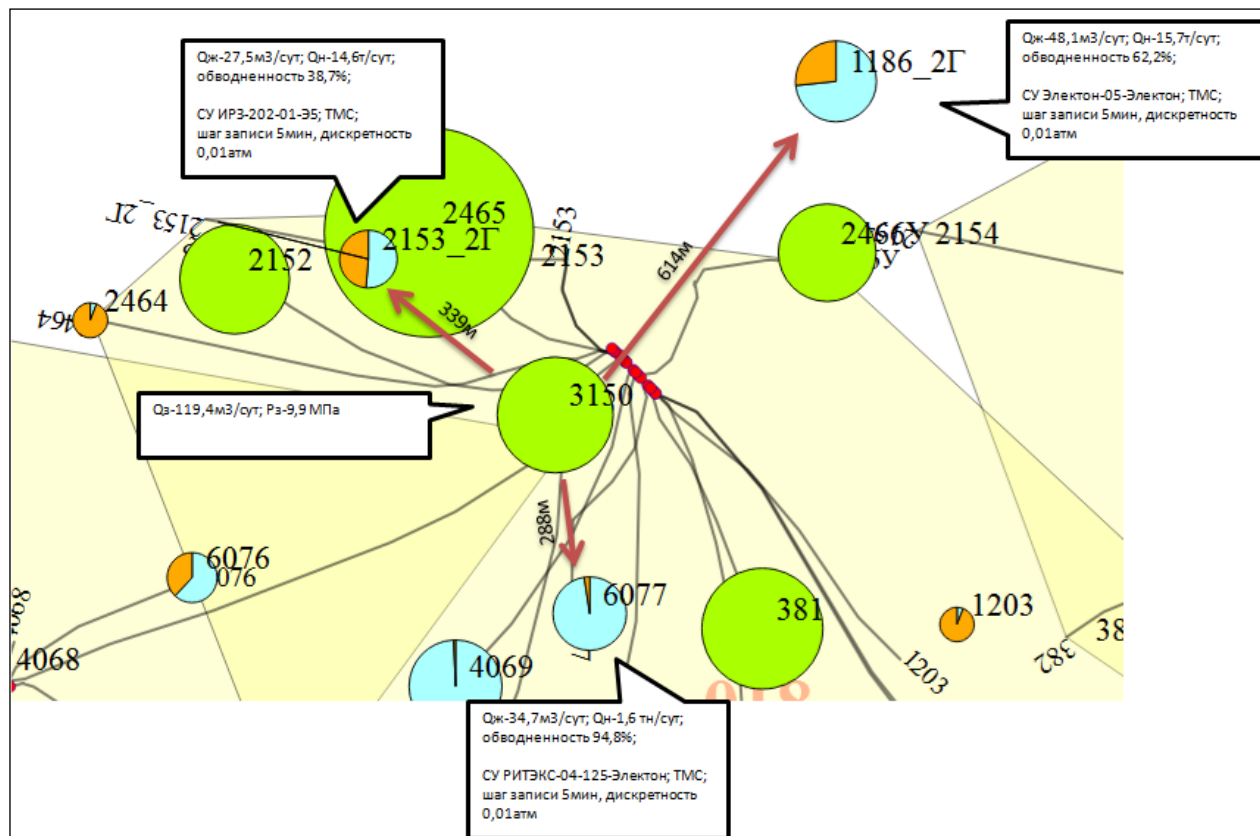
Qж-27,5м3/сут; Qн-14,6т/сут; обводненность 38,7%;

СУ ИРЗ-202-01-Э5; ТМС; шаг записи 5мин, дискретность 0,01атм

Qж-48,1м3/сут; Qн-15,7т/сут; обводненность 62,2%;

СУ Электон-05-Электон; ТМС; шаг записи 5мин, дискретность 0,01атм

1186_2Г

2153_2Г

2465

2153_2Г

2152

2153

2153

614м

2466У 2154

2464

464

339м

Qз-119,4м3/сут; Рз-9,9 МПа

3150

288м

6076

076

6077

4068

4068

4069

381

1203

1203

382

38

Qж-34,7м3/сут; Qн-1,6 тн/сут; обводненность 94,8%;

СУ РИТЭКС-04-125-Электон; ТМС; шаг записи 5мин, дискретность 0,01атм